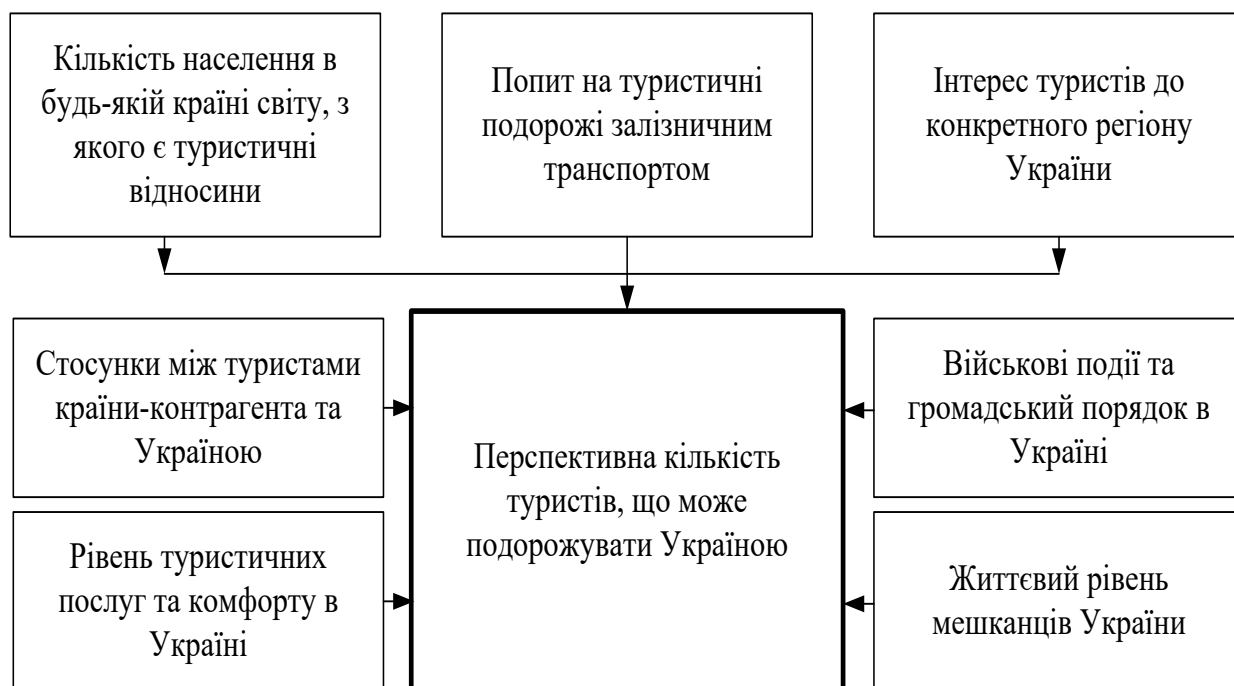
Кількість населення в будь-якій країні світу, з якого є туристичні відносини

Попит на туристичні подорожі залізничним транспортом

Інтерес туристів до конкретного регіону України

Стосунки між туристами країни-контрагента та Україною

Перспективна кількість туристів, що може подорожувати Україною

Військові події та громадський порядок в Україні

Рівень туристичних послуг та комфорту в Україні

Життєвий рівень мешканців України